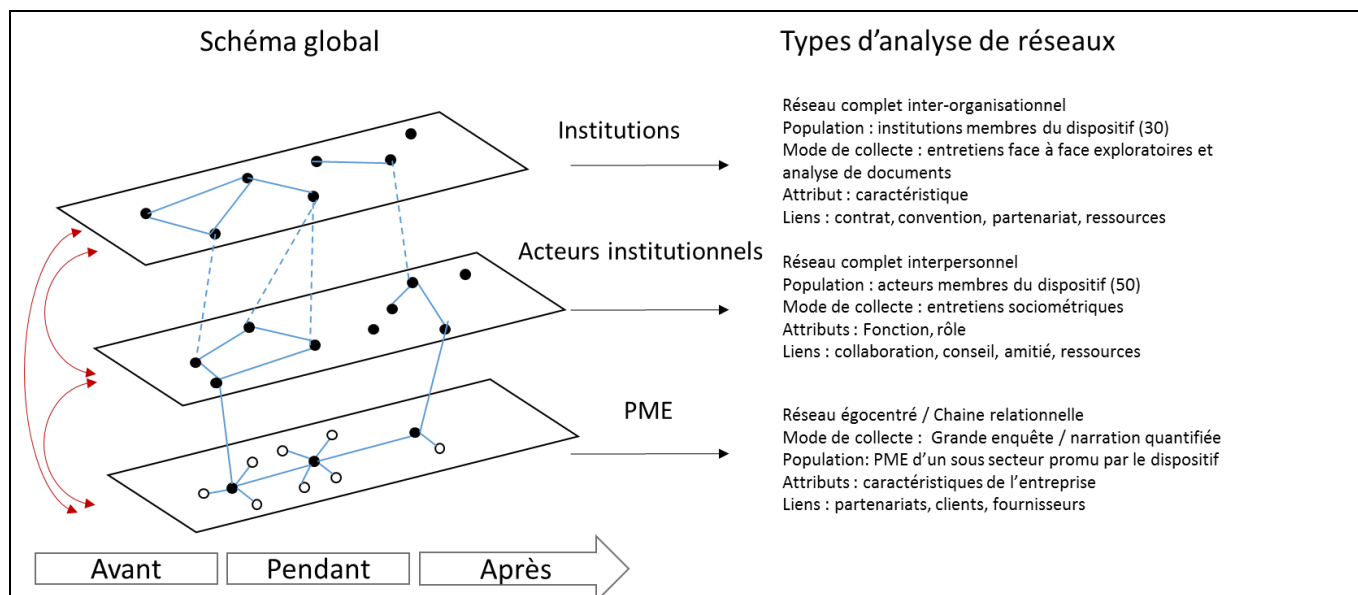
Schéma global

Types d’analyse de réseaux

Institutions

Réseau complet inter-organisationnel
Population : institutions membres du dispositif (30)
Mode de collecte : entretiens face à face exploratoires et analyse de documents
Attribut : caractéristique
Liens : contrat, convention, partenariat, ressources

Acteurs institutionnels

Réseau complet interpersonnel
Population : acteurs membres du dispositif (50)
Mode de collecte : entretiens sociométriques
Attributs : Fonction, rôle
Liens : collaboration, conseil, amitié, ressources

PME

Réseau égocentré / Chaine relationnelle
Mode de collecte : Grande enquête / narration quantifiée
Population: PME d’un sous secteur promu par le dispositif
Attributs : caractéristiques de l’entreprise
Liens : partenariats, clients, fournisseurs

Avant

Pendant

Après